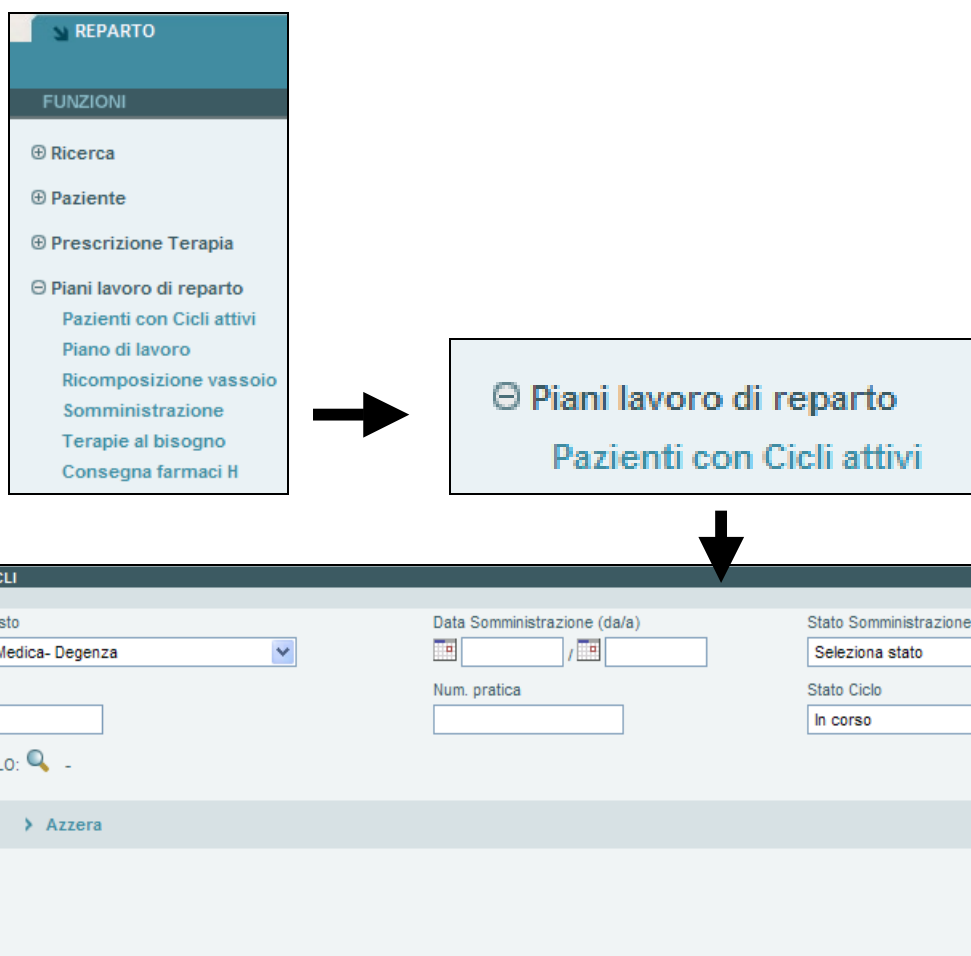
REPARTO

FUNZIONI

⊕ Ricerca

⊕ Paziente

⊕ Prescrizione Terapia

⊖ Piani lavoro di reparto

Pazienti con Cicli attivi

Piano di lavoro

Ricomposizione vassoio

Somministrazione

Terapie al bisogno

Consegna farmaci H

⊖ Piani lavoro di reparto

Pazienti con Cicli attivi

CLI

sto

Medica- Degenza

Data Somministrazione (da/a)

/

Stato Somministrazione

Seleziona stato

Num. pratica

Stato Ciclo

In corso

LO: -

Azzera